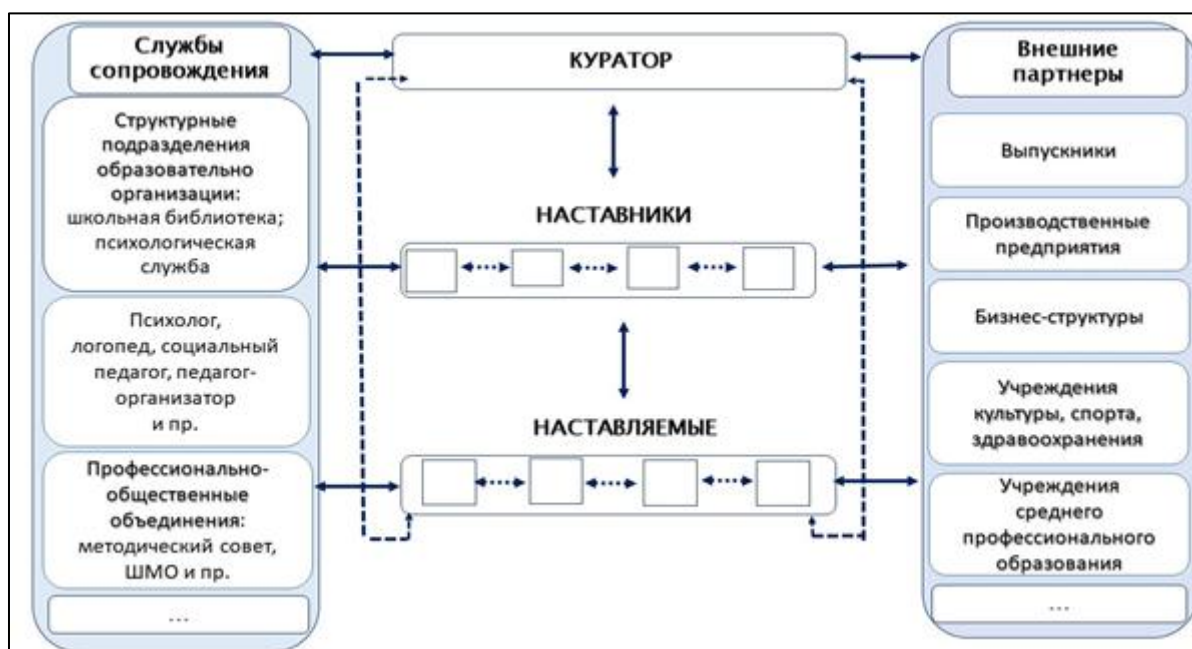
Службы сопровождения

Структурные подразделения образовательно организации: школьная библиотека; психологическая служба

Психолог, логопед, социальный педагог, педагог-организатор и пр.

Профессионально-общественные объединения: методический совет, ШМО и пр.

...

КУРАТОР

НАСТАВНИКИ

НАСТАВЛЯЕМЫЕ

Внешние партнеры

Выпускники

Производственные предприятия

Бизнес-структуры

Учреждения культуры, спорта, здравоохранения

Учреждения среднего профессионального образования

...